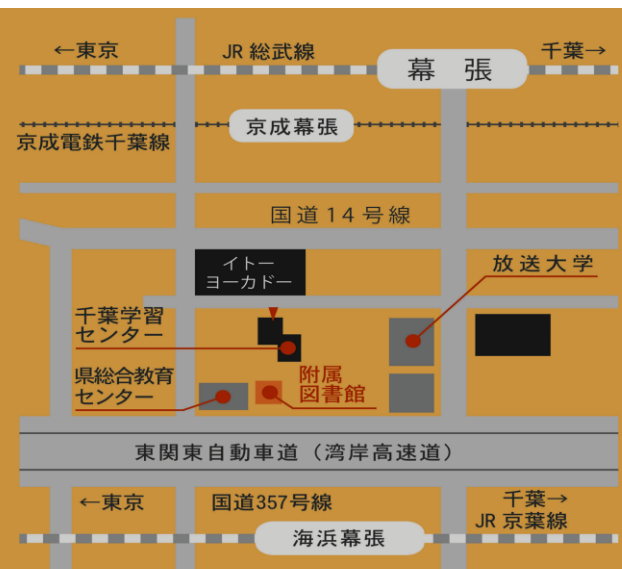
←東京
JR 総武線
幕張
千葉→
京成幕張
京成電鉄千葉線
国道14号線
イトー
ヨーカドー
放送大学
千葉学習
センター
県総合教育
センター
附属
図書館
東関東自動車道（湾岸高速道）
←東京
国道357号線
千葉→
JR 京葉線
海浜幕張